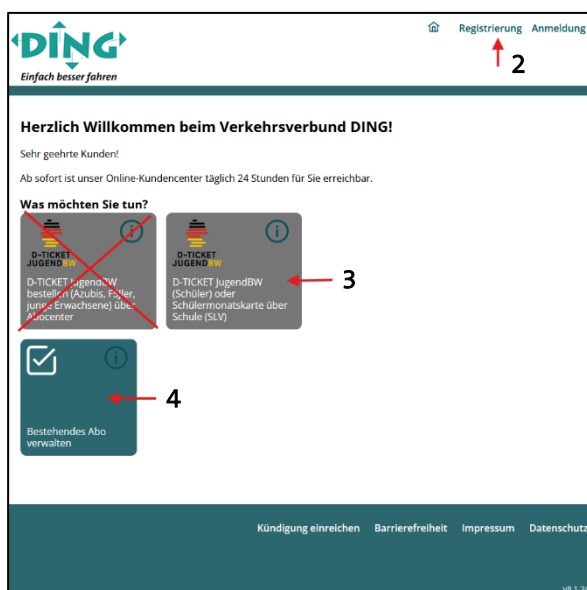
DING
Einfach besser fahren

Registrierung Anmeldung

2

Herzlich Willkommen beim Verkehrsverbund DING!

Sehr geehrte Kunden!

Ab sofort ist unser Online-Kundencenter täglich 24 Stunden für Sie erreichbar.

Was möchten Sie tun?

D-TICKET JUGEND BW

D-TICKET JugendBW bestellen (Azubis, Faller, junge Erwachsene) über Abocenter

D-TICKET JUGEND BW

D-TICKET JugendBW (Schüler) oder Schülermonatskarte über Schule (SLV)

3

Bestehendes Abo verwalten

4

Kündigung einreichen Barrierefreiheit Impressum Datenschutz